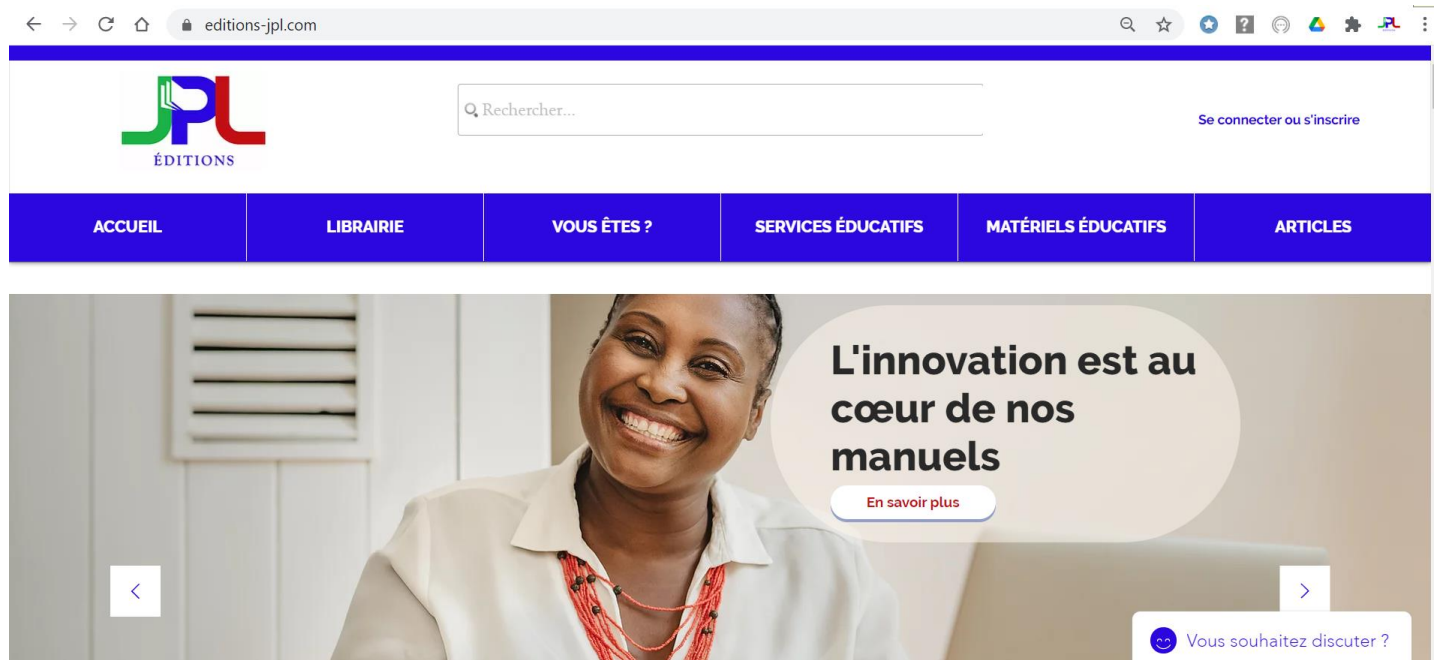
editions-jpl.com

JPL
ÉDITIONS

Rechercher...

Se connecter ou s'inscrire

ACCUEIL
LIBRAIRIE
VOUS ÊTES ?
SERVICES ÉDUCATIFS
MATÉRIELS ÉDUCATIFS
ARTICLES

L'innovation est au cœur de nos manuels

En savoir plus

Vous souhaitez discuter ?